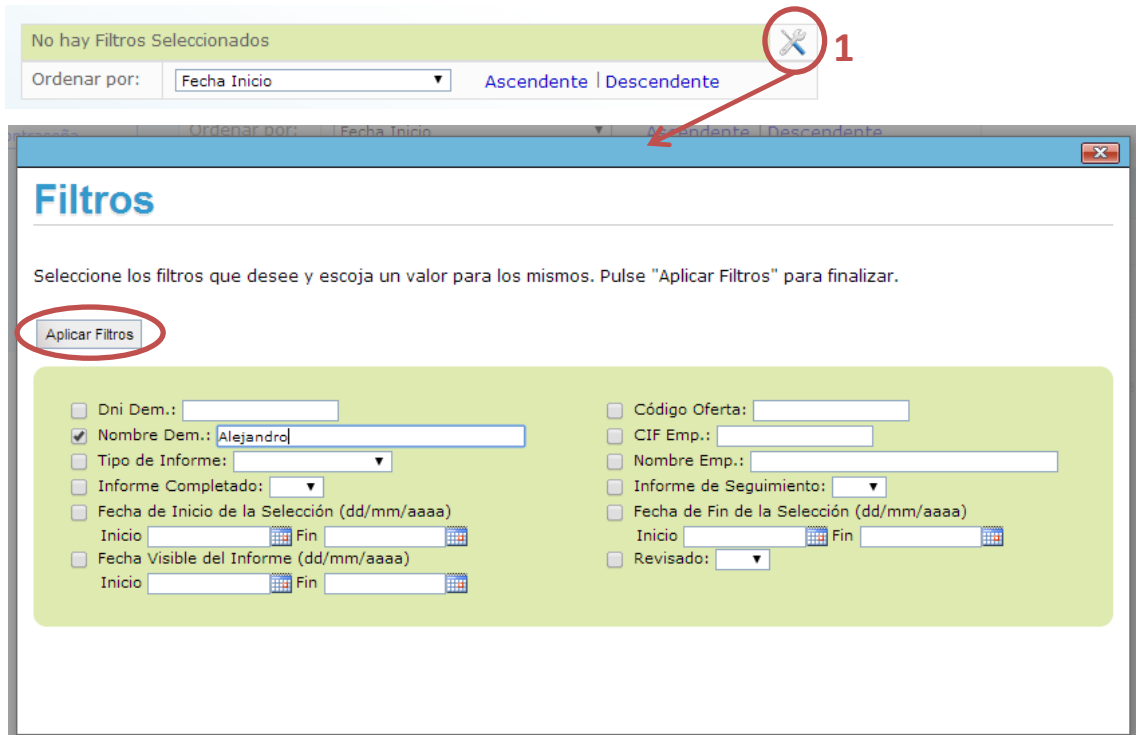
No hay Filtros Seleccionados

1

Ordenar por: Fecha Inicio ▼ Ascendente | Descendente

Ordenar por: Fecha Inicio ▼ Ascendente | Descendente

Filtros

Seleccione los filtros que desee y escoja un valor para los mismos. Pulse "Aplicar Filtros" para finalizar.

Aplicar Filtros

Dni Dem.:
Nombre Dem.: Alejandro
Tipo de Informe: ▼
Informe Completado: ▼
Fecha de Inicio de la Selección (dd/mm/aaaa)
Inicio Fin
Fecha Visible del Informe (dd/mm/aaaa)
Inicio Fin

Código Oferta:
CIF Emp.:
Nombre Emp.:
Informe de Seguimiento: ▼
Fecha de Fin de la Selección (dd/mm/aaaa)
Inicio Fin
Revisado: ▼